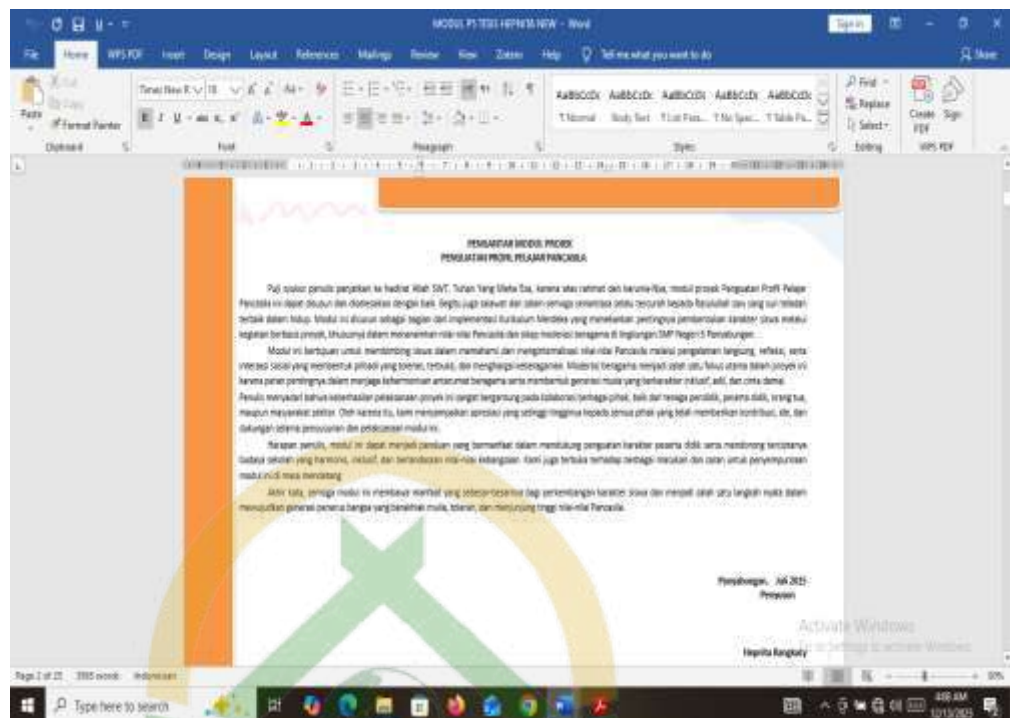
MODUL P5 TEMA HEPNITA NEW - Word

File Home WPS PDF Insert Design Layout References Mailings Review View Zotero Help Tell me what you want to do

Sign in

Share

Paste Format Painter

Clipboard

Times New R 18

Font

Paragraph

AaBbCcDc AaBbCcDc AaBbCcDc AaBbCcDc AaBbCcDc

1 Normal Body Text 1 List Para... 1 No Spac... 1 Table Pa...

Styles

Find Replace Select

Editing

Create PDF Sign

WPS PDF

PENGANTAR MODUL PROJEK
PENGUATAN PROFIL PELAJAR PANCASILA

Puji syukur penulis panjatkan ke hadirat Allah SWT, Tuhan Yang Maha Esa, karena atas rahmat dan karunia-Nya, modul proyek Penguatan Profil Pelajar Pancasila ini dapat disusun dan diselesaikan dengan baik. Begitu juga salawat dan salam semoga senantiasa selalu tercurah kepada Rasulullah saw yang suri teladan terbaik dalam hidup. Modul ini disusun sebagai bagian dari implementasi Kurikulum Merdeka yang menekankan pentingnya pembentukan karakter siswa melalui kegiatan berbasis proyek, khususnya dalam menanamkan nilai-nilai Pancasila dan sikap moderasi beragama di lingkungan SMP Negeri 5 Panyabungan.

Modul ini bertujuan untuk membimbing siswa dalam memahami dan menginternalisasi nilai-nilai Pancasila melalui pengalaman langsung, refleksi, serta interaksi sosial yang membentuk pribadi yang toleran, terbuka, dan menghargai keberagaman. Moderasi beragama menjadi salah satu fokus utama dalam proyek ini karena peran pentingnya dalam menjaga keharmonisan antarumat beragama serta membentuk generasi muda yang berkarakter inklusif, adil, dan cinta damai.

Penulis menyadari bahwa keberhasilan pelaksanaan proyek ini sangat bergantung pada kolaborasi berbagai pihak, baik dari tenaga pendidik, peserta didik, orang tua, maupun masyarakat sekitar. Oleh karena itu, kami menyampaikan apresiasi yang setinggi-tingginya kepada semua pihak yang telah memberikan kontribusi, ide, dan dukungan selama penyusunan dan pelaksanaan modul ini.

Harapan penulis, modul ini dapat menjadi panduan yang bermanfaat dalam mendukung penguatan karakter peserta didik serta membentuk terciptanya budaya sekolah yang harmonis, inklusif, dan berlandaskan nilai-nilai kebangsaan. Kami juga terbuka terhadap berbagai masukan dan saran untuk penyempurnaan modul ini di masa mendatang.

Akhir kata, semoga modul ini membawa manfaat yang sebesar-besarnya bagi perkembangan karakter siswa dan menjadi salah satu langkah nyata dalam mewujudkan generasi penerus bangsa yang berakhlak mulia, toleran, dan menjunjung tinggi nilai-nilai Pancasila.

Panyabungan, Juli 2025
Penyusun

Hepnita Rangkuty

Activate Windows
Go to Settings to activate Windows.

Page 2 of 21 3985 words Indonesian

Type here to search

4:08 AM
12/1/2025